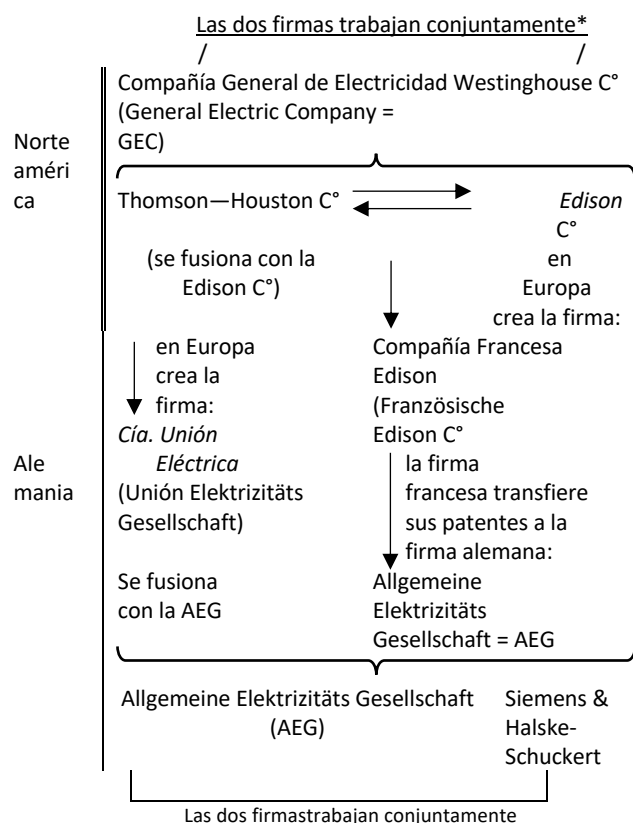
Las dos firmas trabajan conjuntamente*

/ /

Compañía General de Electricidad Westinghouse C° (General Electric Company = GEC)

Norte américa

Thomson—Houston C°

Edison C° en Europa crea la firma:

(se fusiona con la Edison C°)

en Europa crea la firma: *Cía. Unión Eléctrica* (Unión Elektrizitäts Gesellschaft)

Compañía Francesa Edison (Französische Edison C°

la firma francesa transfiere sus patentes a la firma alemana:

Alemania

Se fusiona con la AEG

Allgemeine Elektrizitäts Gesellschaft = AEG

Allgemeine Elektrizitäts Gesellschaft (AEG)

Siemens & Halske-Schuckert

Las dos firmastrabajan conjuntamente